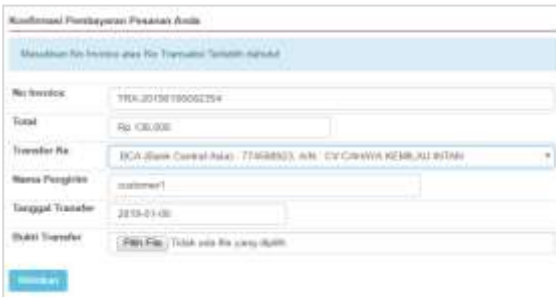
Konfirmasi Pembayaran Pesanan Anda

Masukkan No Invoice atau No Transaksi Terlebih dahulu!

No Invoice
TRX-20150100002354

Total
Rp. 130.000

Transfer Ke
BCA (Bank Central Asia) : 774688923, A/N : CV CAHAYA KEMILAU INTAN

Nama Pengirim
customer1

Tanggal Transfer
2019-01-06

Bukti Transfer
Pilih File Tidak ada file yang dipilih

Kirimkan